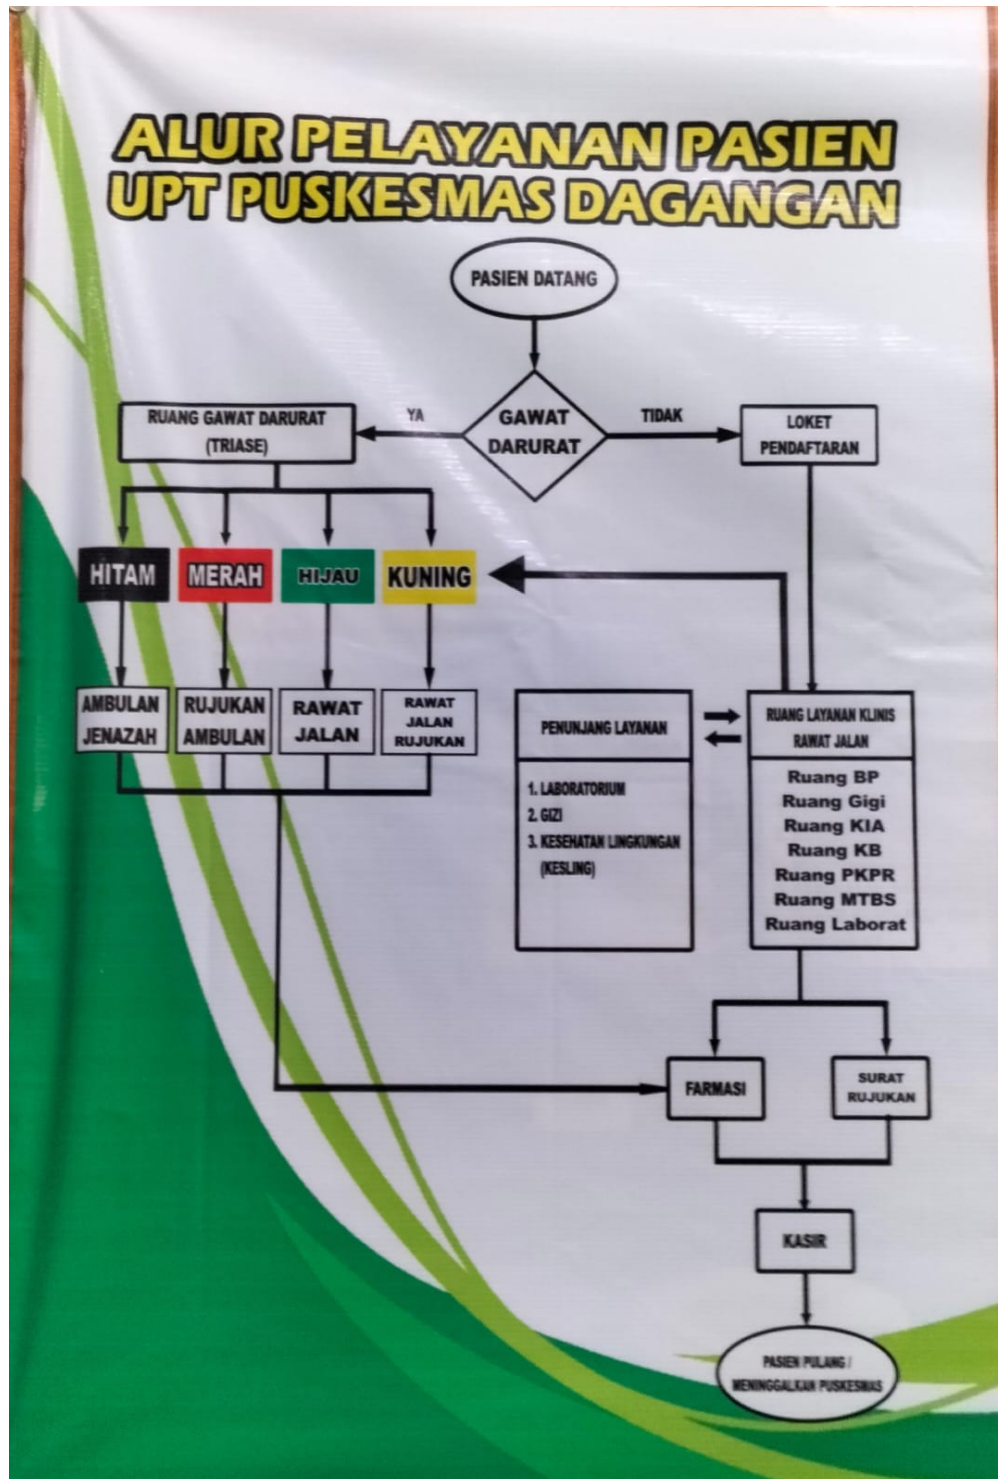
ALUR PELAYANAN PASIEN
UPT PUSKESMAS DAGANGAN

PASIEN DATANG

GAWAT DARURAT

YA

TIDAK

RUANG GAWAT DARURAT (TRIASE)

LOKET PENDAFTARAN

HITAM

MERAH

HIJAU

KUNING

AMBULAN JENAZAH

RUJUKAN AMBULAN

RAWAT JALAN

RAWAT JALAN RUJUKAN

PENUNJANG LAYANAN

1. LABORATORIUM
2. GIZI
3. KESEHATAN LINGKUNGAN (KESLING)

RUANG LAYANAN KLINIS RAWAT JALAN

Ruang BP
Ruang Gigi
Ruang KIA
Ruang KB
Ruang PKPR
Ruang MTBS
Ruang Laborat

FARMASI

SURAT RUJUKAN

KASIR

PASIEN PULANG / MENINGGALKAN PUSKESMAS